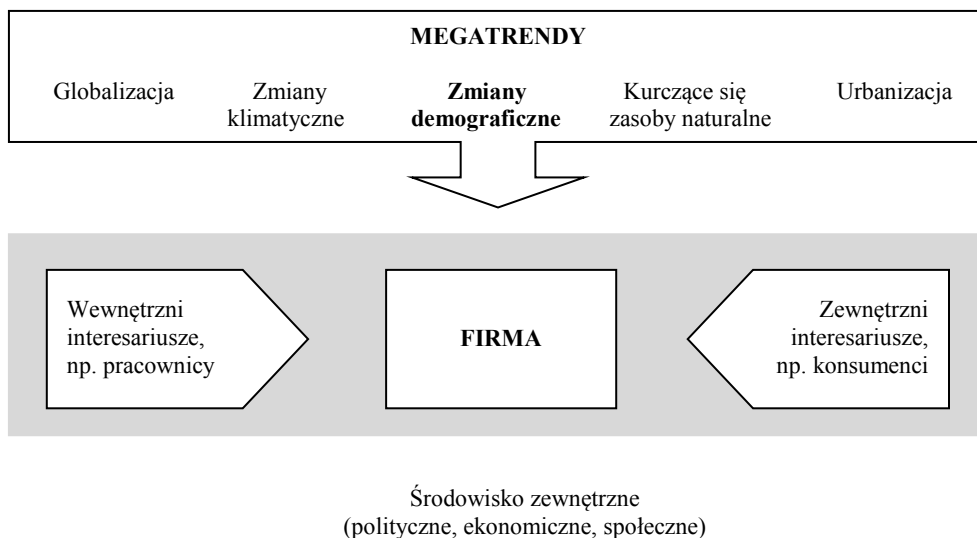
MEGATRENDY

Globalizacja

Zmiany klimatyczne

Zmiany demograficzne

Kurczące się zasoby naturalne

Urbanizacja

Wewnętrzni interesariusze, np. pracownicy

FIRMA

Zewnętrzni interesariusze, np. konsumenci

Środowisko zewnętrzne (polityczne, ekonomiczne, społeczne)